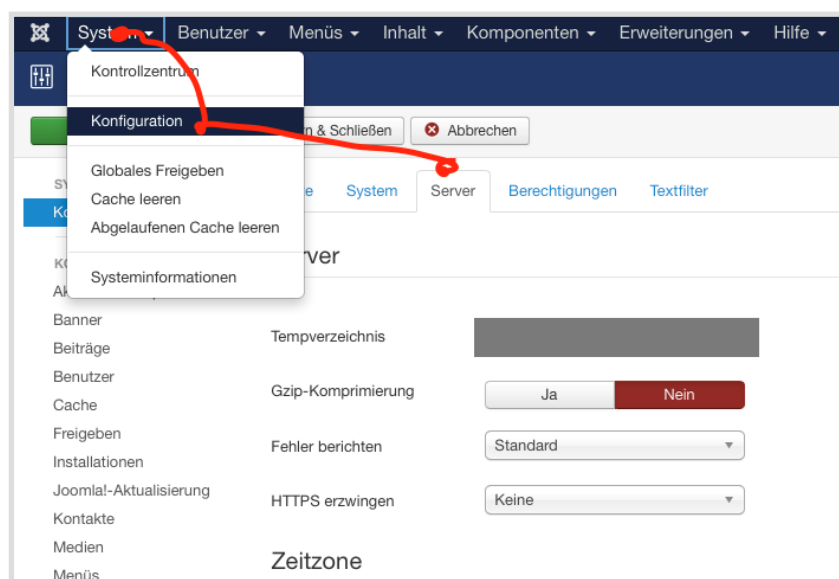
System ▾ Benutzer ▾ Menüs ▾ Inhalt ▾ Komponenten ▾ Erweiterungen ▾ Hilfe ▾

Kontrollzentrum

Konfiguration

Globales Freigeben
Cache leeren
Abgelaufenen Cache leeren

Systeminformationen

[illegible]n & Schließen
Abbrechen

SY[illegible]
Ko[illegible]

KO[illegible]
Ak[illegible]
Banner
Beiträge
Benutzer
Cache
Freigeben
Installationen
Joomla!-Aktualisierung
Kontakte
Medien
Menüs

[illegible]e System Server Berechtigungen Textfilter

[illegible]rver

Tempverzeichnis

Gzip-Komprimierung Ja Nein

Fehler berichten Standard

HTTPS erzwingen Keine

Zeitzone